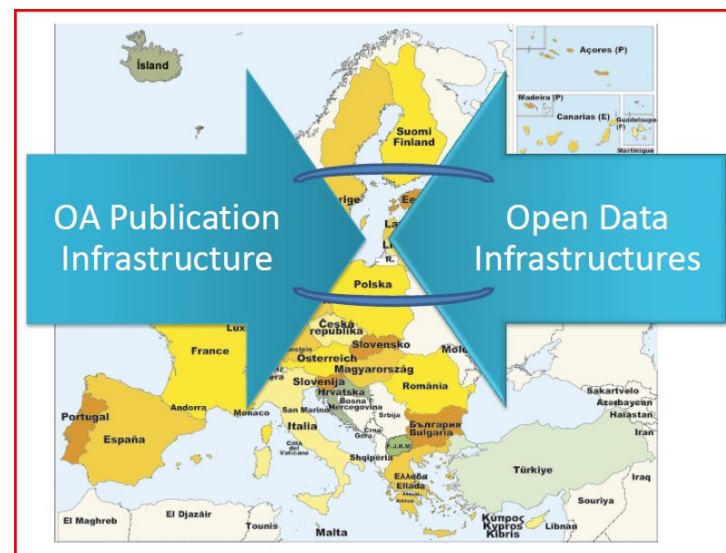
OA Publication Infrastructure

Open Data Infrastructures

Ísland
Suomi Finland
Açores (P)
Madeira (P)
Canarias (E)
Guadeloupe (F)
Martinique
Polska
Lux
France
Česká republika
Slovensko
Österreich
Magyarország
Slovenija
Hrvatska
Bosna i Hercegovina
Srbija
România
България Bulgaria
Portugal
Andorra
España
Monaco
San Marino
Italia
Città del Vaticano
Crna Gora
Shqipëria
F.J.R.M.
Ελλάδα Elláda
Sakartvelo
Azərbaycan
Haiastan
Iran
Türkiye
Iraq
Souriya
Κύπρος Kypros Kibris
Libnan
El Maghreb
El Djazâir
Tounis
Malta